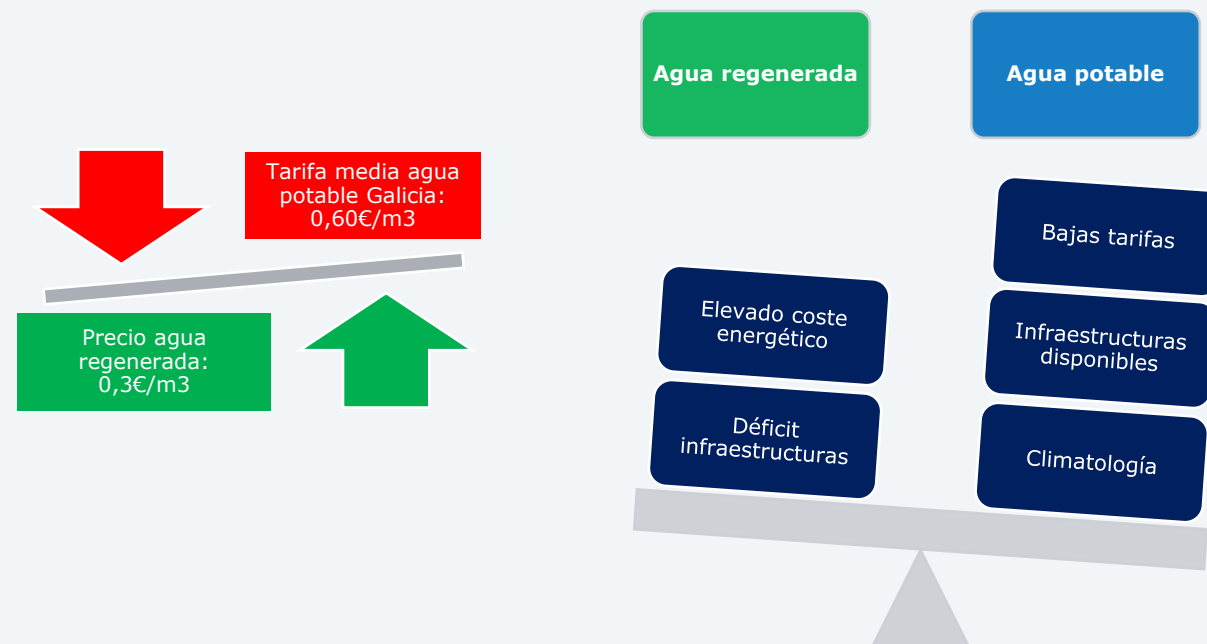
Agua regenerada

Agua potable

Tarifa media agua potable Galicia: 0,60€/m3

Precio agua regenerada: 0,3€/m3

Bajas tarifas

Elevado coste energético

Infraestructuras disponibles

Déficit infraestructuras

Climatología